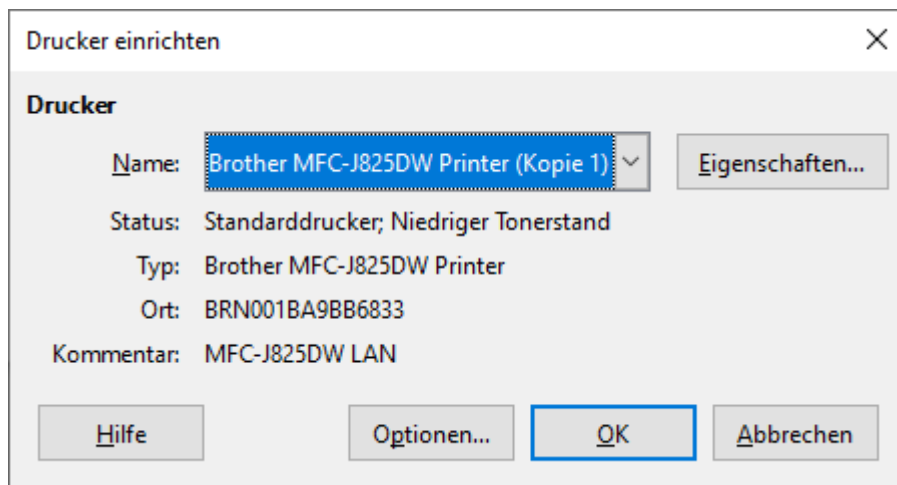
Drucker einrichten

×

Drucker

Name: Brother MFC-J825DW Printer (Kopie 1)

Eigenschaften...

Status: Standarddrucker; Niedriger Tonerstand

Typ: Brother MFC-J825DW Printer

Ort: BRN001BA9BB6833

Kommentar: MFC-J825DW LAN

Hilfe

Optionen...

OK

Abbrechen